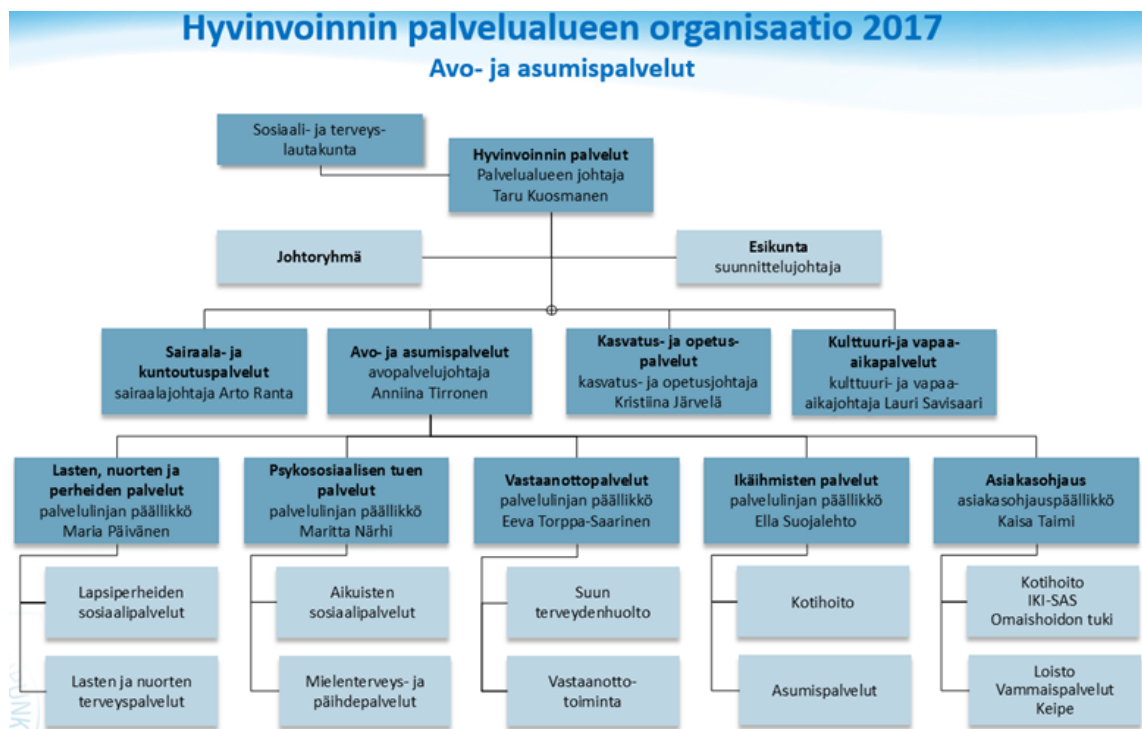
Hyvinvoinnin palvelualueen organisaatio 2017
Avo- ja asumispalvelut

Sosiaali- ja terveyslautakunta

Hyvinvoinnin palvelut
Palvelualueen johtaja
Taru Kuosmanen

Johtoryhmä

Esikunta
suunnittelujohtaja

Sairaala- ja kuntoutuspalvelut
sairaalajohtaja Arto Ranta

Avo- ja asumispalvelut
avopalvelujohtaja
Anniina Tirronen

Kasvatus- ja opetuspalvelut
kasvatus- ja opetusjohtaja
Kristiina Järvelä

Kulttuuri-ja vapaaaikapalvelut
kulttuuri- ja vapaaaikajohtaja Lauri Savisaari

Lasten, nuorten ja perheiden palvelut
palvelulinjan päällikkö
Maria Päivänen

Lapsiperheiden sosiaalipalvelut

Lasten ja nuorten terveyspalvelut

Psykososiaalisen tuen palvelut
palvelulinjan päällikkö
Maritta Närhi

Aikuisten sosiaalipalvelut

Mielenterveys- ja päihdepalvelut

Vastaanottopalvelut
palvelulinjan päällikkö
Eeva Torppa-Saarinen

Suun terveydenhuolto

Vastaanottotoiminta

Ikäihmisten palvelut
palvelulinjan päällikkö
Ella Suojalehto

Kotihoito

Asumispalvelut

Asiakasohjaus
asiakasohjauspäällikkö
Kaisa Taimi

Kotihoito
IKI-SAS
Omaishoidon tuki

Loisto
Vammaispalvelut
Keipe